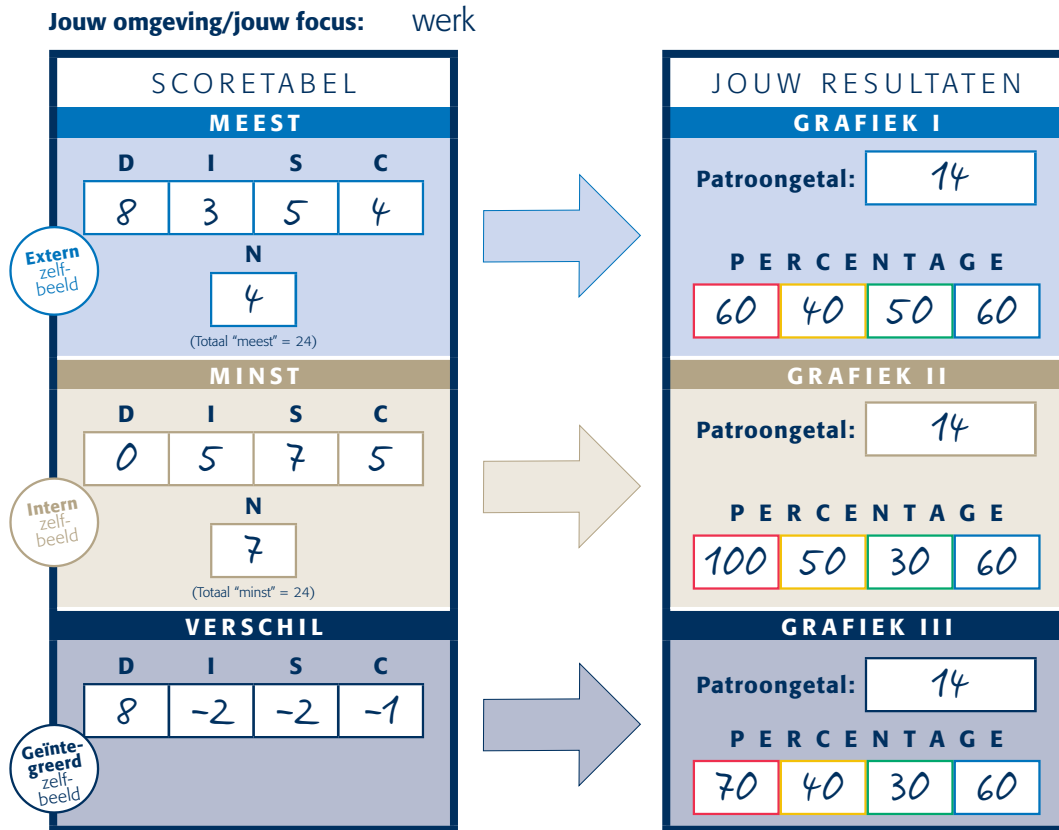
Jouw omgeving/jouw focus: werk

SCORETABEL

MEEST

| D | I | S | C |
|---|---|---|---|
| 8 | 3 | 5 | 4 |

N
4
(Totaal "meest" = 24)

Extern zelfbeeld

MINST

| D | I | S | C |
|---|---|---|---|
| 0 | 5 | 7 | 5 |

N
7
(Totaal "minst" = 24)

Intern zelfbeeld

VERSCHIL

| D | I | S | C |
|---|---|---|---|
| 8 | -2 | -2 | -1 |

Geïntegreerd zelfbeeld

JOUW RESULTATEN

GRAFIEK I
Patroongetal: 14
PERCENTAGE
| 60 | 40 | 50 | 60 |
|---|---|---|---|

GRAFIEK II
Patroongetal: 14
PERCENTAGE
| 100 | 50 | 30 | 60 |
|---|---|---|---|

GRAFIEK III
Patroongetal: 14
PERCENTAGE
| 70 | 40 | 30 | 60 |
|---|---|---|---|